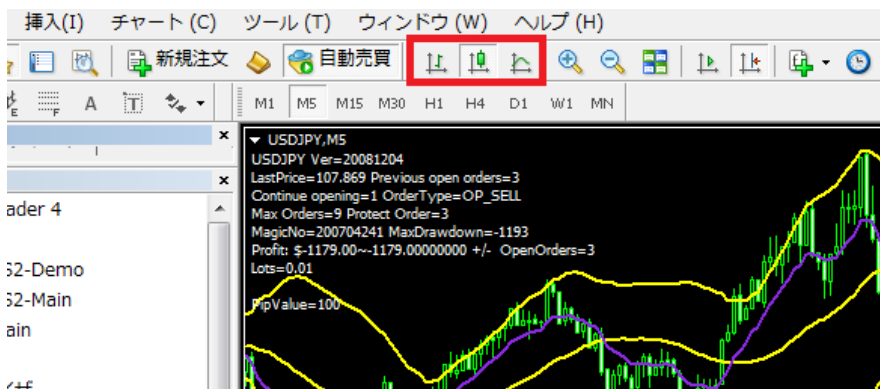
挿入(I) チャート(C) ツール(T) ウィンドウ(W) ヘルプ(H)

新規注文 自動売買

A

M1 M5 M15 M30 H1 H4 D1 W1 MN

ader 4

S2-Demo
S2-Main
ain

USDJPY,M5
USDJPY Ver=20081204
LastPrice=107.869 Previous open orders=3
Continue opening=1 OrderType=OP_SELL
Max Orders=9 Protect Order=3
MagicNo=200704241 MaxDrawdown=-1193
Profit: $-1179.00~-1179.00000000 +/- OpenOrders=3
Lots=0.01

PipValue=100